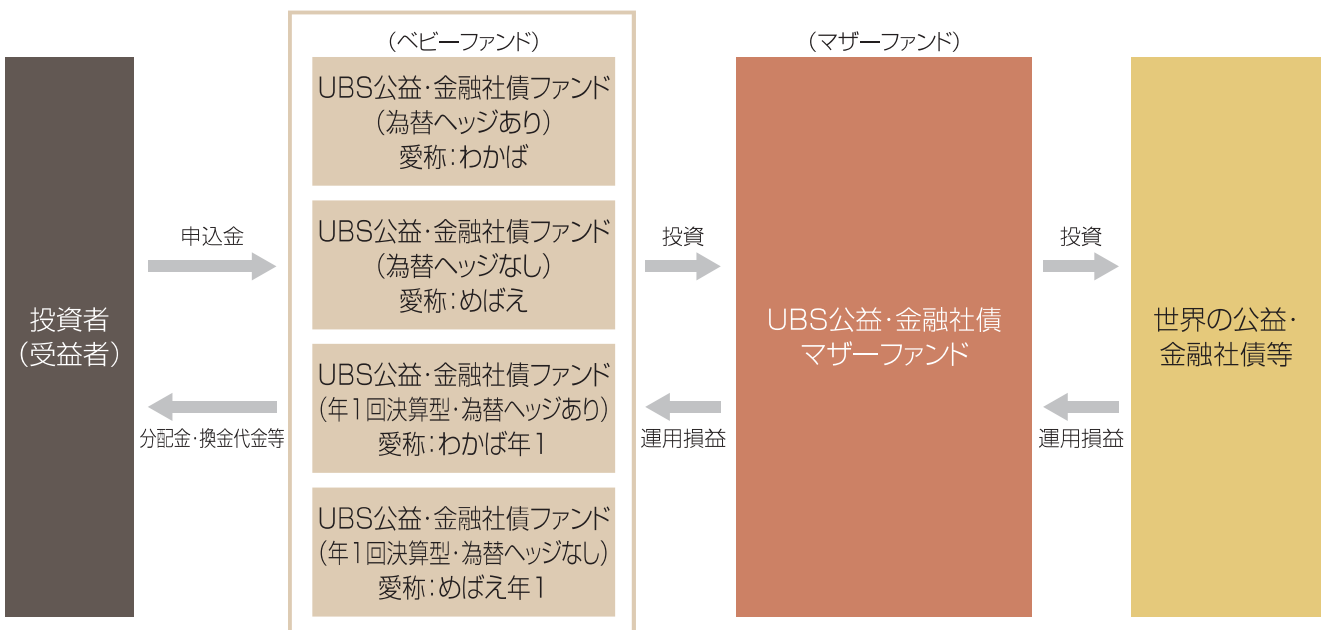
投資者
(受益者)

申込金

分配金・換金代金等

(ベビーファンド)

UBS公益・金融社債ファンド
(為替ヘッジあり)
愛称:わかば

UBS公益・金融社債ファンド
(為替ヘッジなし)
愛称:めばえ

UBS公益・金融社債ファンド
(年1回決算型・為替ヘッジあり)
愛称:わかば年1

UBS公益・金融社債ファンド
(年1回決算型・為替ヘッジなし)
愛称:めばえ年1

投資

運用損益

(マザーファンド)

UBS公益・金融社債
マザーファンド

投資

運用損益

世界の公益・
金融社債等